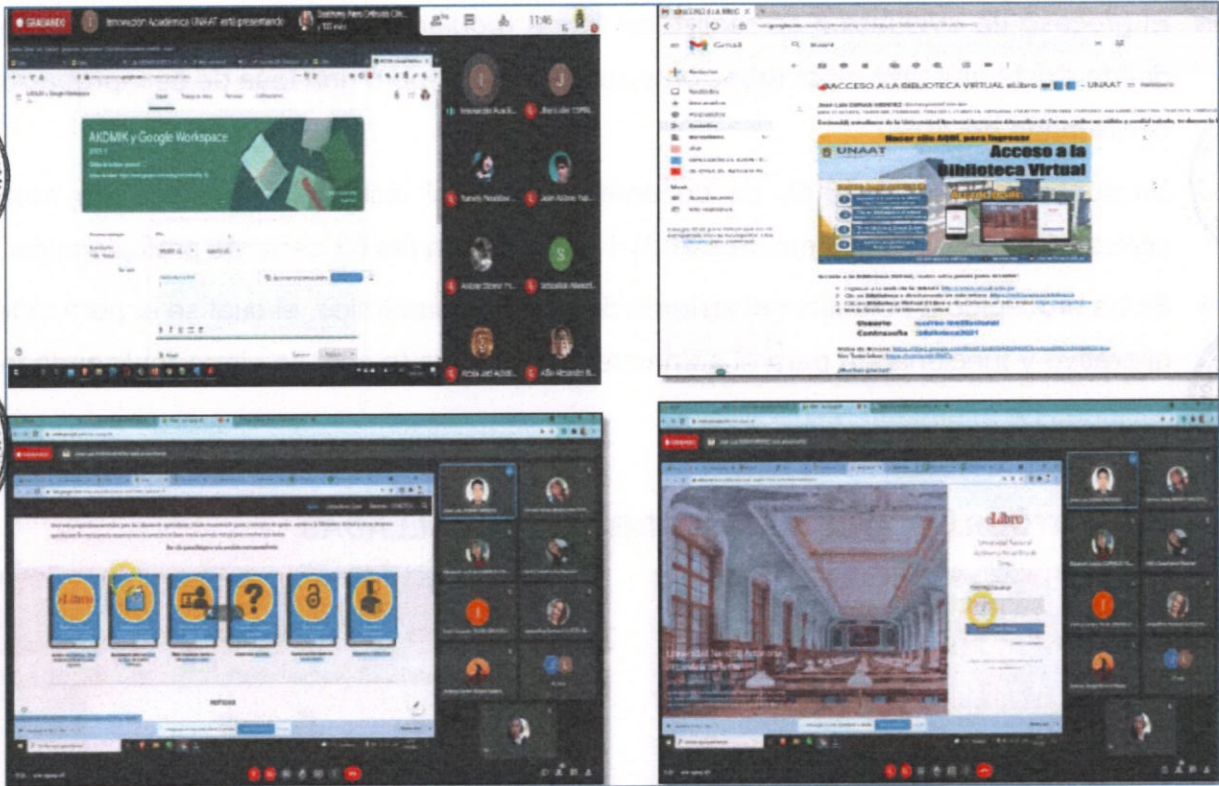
GRABANDO
Innovación Académica UNAAT está presentando
11:46
AKDMK y Google Workspace
2021-1
Innovación Acadé...
Junior Ayala Yup...
Sebastián Alexand...
Alba Alexandra B...

Gmail
ACCESO A LA BIBLIOTECA VIRTUAL eLibro – UNAAT
Recibidos
Hacer clic AQUÍ, para ingresar
UNAAT
Acceso a la Biblioteca Virtual
Usuario
Contraseña
Muchas gracias!

eLibro
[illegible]

eLibro
Universidad Nacional Autónoma Altoandina de Tarma